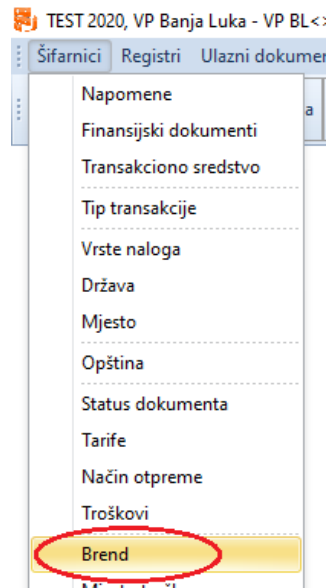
TEST 2020, VP Banja Luka - VP BL<>

Šifarnici Registri Ulazni dokumen

Napomene
Finansijski dokumenti
Transakciono sredstvo
Tip transakcije
Vrste naloga
Država
Mjesto
Opština
Status dokumenta
Tarife
Način otpreme
Troškovi
Brend
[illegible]